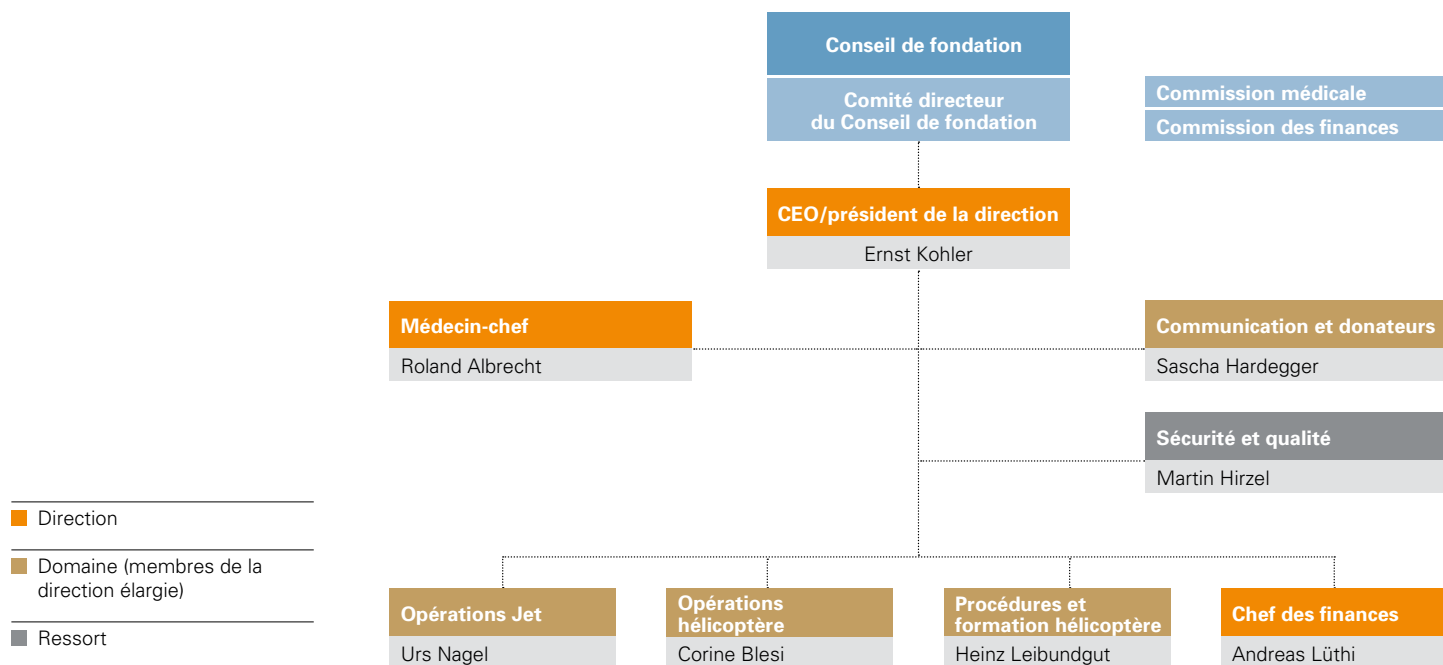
Conseil de fondation

Comité directeur du Conseil de fondation

Commission médicale

Commission des finances

CEO/président de la direction

Ernst Kohler

Médecin-chef

Roland Albrecht

Communication et donateurs

Sascha Hardegger

Sécurité et qualité

Martin Hirzel

Direction

Domaine (membres de la direction élargie)

Ressort

Opérations Jet

Urs Nagel

Opérations hélicoptère

Corine Blesi

Procédures et formation hélicoptère

Heinz Leibundgut

Chef des finances

Andreas Lüthi